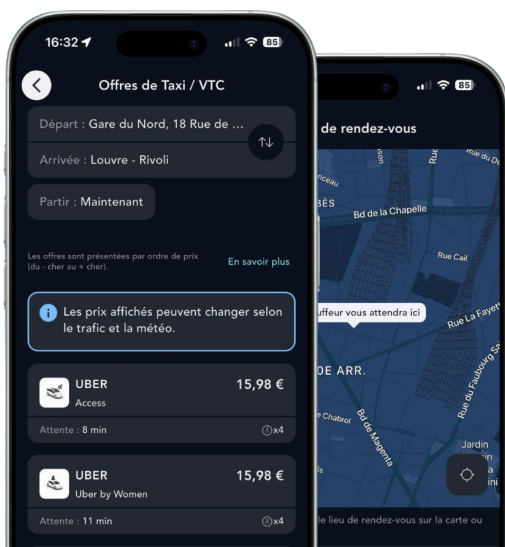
16:32
85

Offres de Taxi / VTC

Départ : Gare du Nord, 18 Rue de ...

Arrivée : Louvre - Rivoli

Partir : Maintenant

Les offres sont présentées par ordre de prix (du - cher au + cher).

En savoir plus

Les prix affichés peuvent changer selon le trafic et la météo.

UBER
Access
15,98 €
Attente : 8 min
x4

UBER
Uber by Women
15,98 €
Attente : 11 min
x4

85

de rendez-vous

Rue du
Rue de
nceau
BÈS
Bd de la Chapelle
Rue Cail
uffeur vous attendra ici
Rue La Fayet
0E ARR.
Rue du Faubourg Sa
Rue Chabrol
Bd de Magenta
Jardin
Villemin

le lieu de rendez-vous sur la carte ou